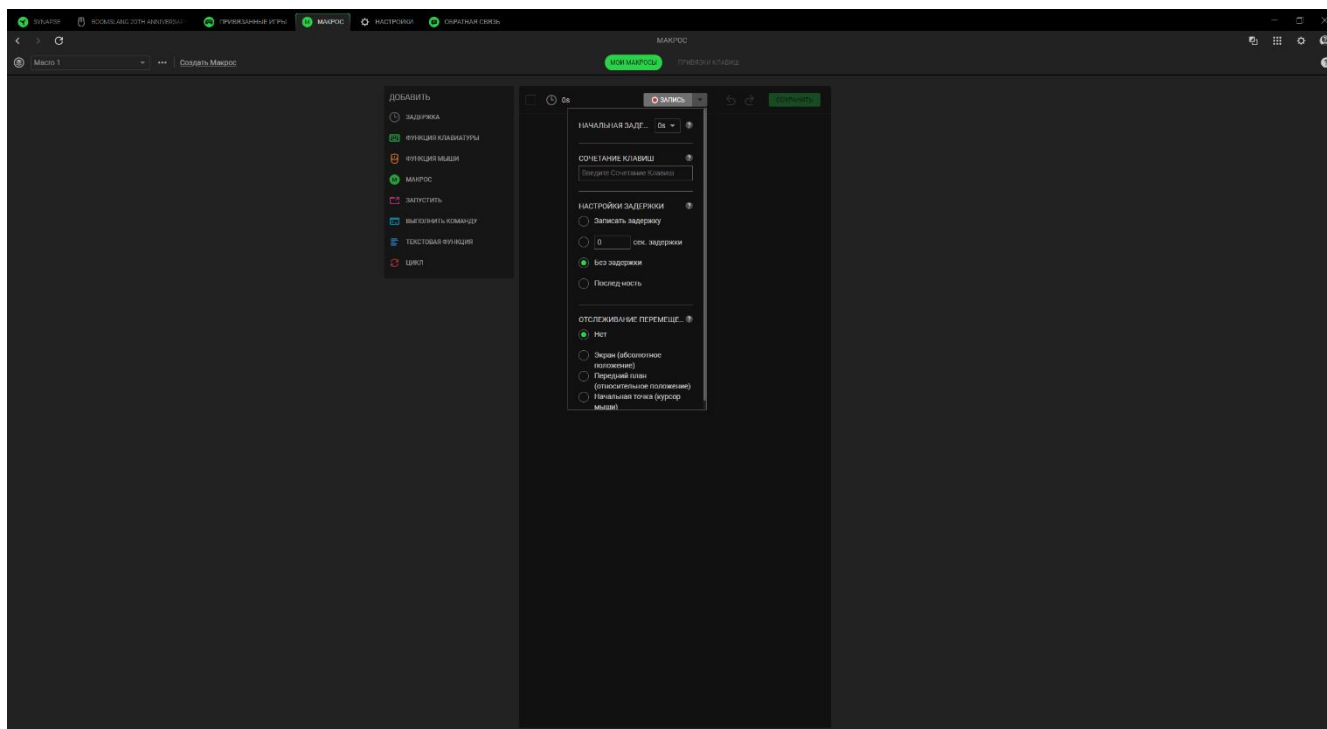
SYNAPSE BOOMSLANG 20TH ANNIVERSAR ПРИВЯЗАННЫЕ ИГРЫ МАКРОС НАСТРОЙКИ ОБРАТНАЯ СВЯЗЬ

МАКРОС

Macro 1 ••• Создать Макрос

МОИ МАКРОСЫ ПРИВЯЗКИ КЛАВИШ

ДОБАВИТЬ
ЗАДЕРЖКА
ФУНКЦИЯ КЛАВИАТУРЫ
ФУНКЦИЯ МЫШИ
МАКРОС
ЗАПУСТИТЬ
ВЫПОЛНИТЬ КОМАНДУ
ТЕКСТОВАЯ ФУНКЦИЯ
ЦИКЛ

0s
ЗАПИСЬ
СОХРАНИТЬ

НАЧАЛЬНАЯ ЗАДЕ... 0s

СОЧЕТАНИЕ КЛАВИШ
Введите Сочетание Клавиш

НАСТРОЙКИ ЗАДЕРЖКИ
Записать задержку
0 сек. задержки
Без задержки
Последность

ОТСЛЕЖИВАНИЕ ПЕРЕМЕЩЕ...
Нет
Экран (абсолютное положение)
Передний план (относительное положение)
Начальная точка (курсор мыши)